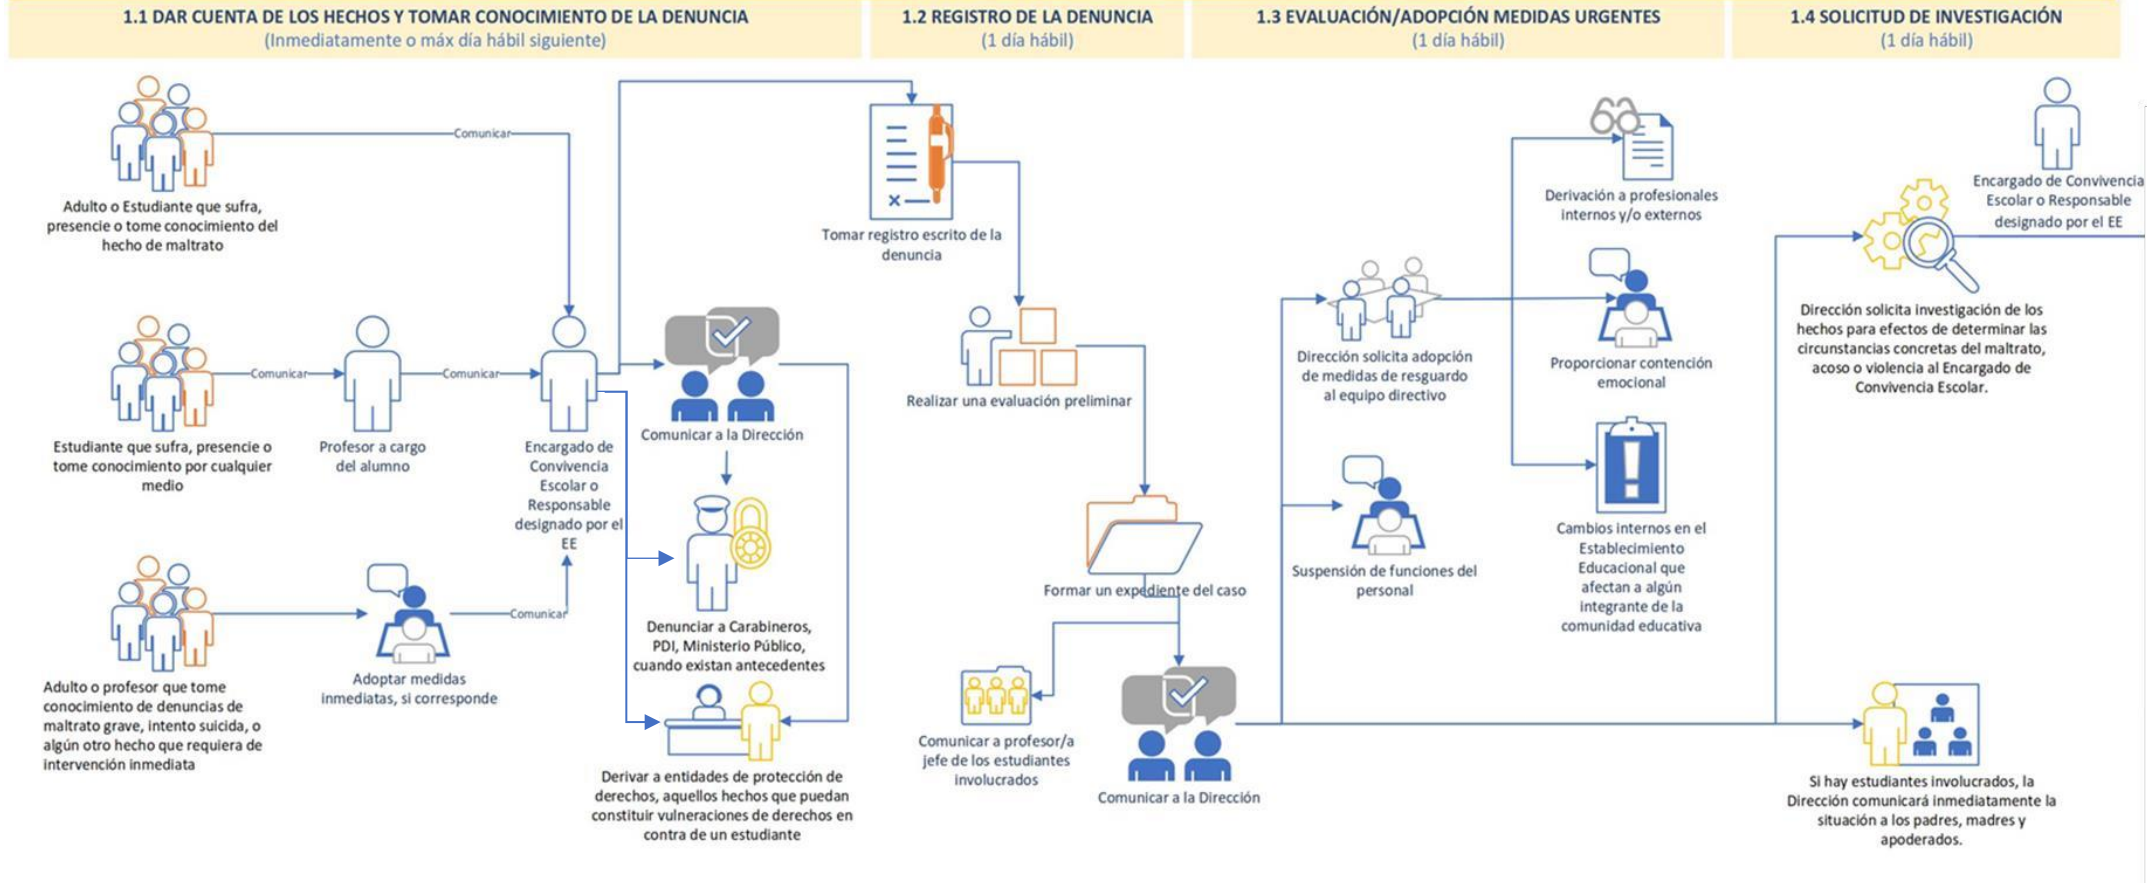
1.1 DAR CUENTA DE LOS HECHOS Y TOMAR CONOCIMIENTO DE LA DENUNCIA
(Inmediatamente o máx día hábil siguiente)

1.2 REGISTRO DE LA DENUNCIA
(1 día hábil)

1.3 EVALUACIÓN/ADOPCIÓN MEDIDAS URGENTES
(1 día hábil)

1.4 SOLICITUD DE INVESTIGACIÓN
(1 día hábil)

Comunicar

Adulto o Estudiante que sufra, presencie o tome conocimiento del hecho de maltrato

Comunicar

Comunicar

Estudiante que sufra, presencie o tome conocimiento por cualquier medio

Profesor a cargo del alumno

Encargado de Convivencia Escolar o Responsable designado por el EE

Comunicar a la Dirección

Comunicar

Adulto o profesor que tome conocimiento de denuncias de maltrato grave, intento suicida, o algún otro hecho que requiera de intervención inmediata

Adoptar medidas inmediatas, si corresponde

Denunciar a Carabineros, PDI, Ministerio Público, cuando existan antecedentes

Derivar a entidades de protección de derechos, aquellos hechos que puedan constituir vulneraciones de derechos en contra de un estudiante

Tomar registro escrito de la denuncia

Realizar una evaluación preliminar

Formar un expediente del caso

Comunicar a profesor/a jefe de los estudiantes involucrados

Comunicar a la Dirección

Dirección solicita adopción de medidas de resguardo al equipo directivo

Suspensión de funciones del personal

Derivación a profesionales internos y/o externos

Proporcionar contención emocional

Cambios internos en el Establecimiento Educacional que afectan a algún integrante de la comunidad educativa

Encargado de Convivencia Escolar o Responsable designado por el EE

Dirección solicita investigación de los hechos para efectos de determinar las circunstancias concretas del maltrato, acoso o violencia al Encargado de Convivencia Escolar.

Si hay estudiantes involucrados, la Dirección comunicará inmediatamente la situación a los padres, madres y apoderados.